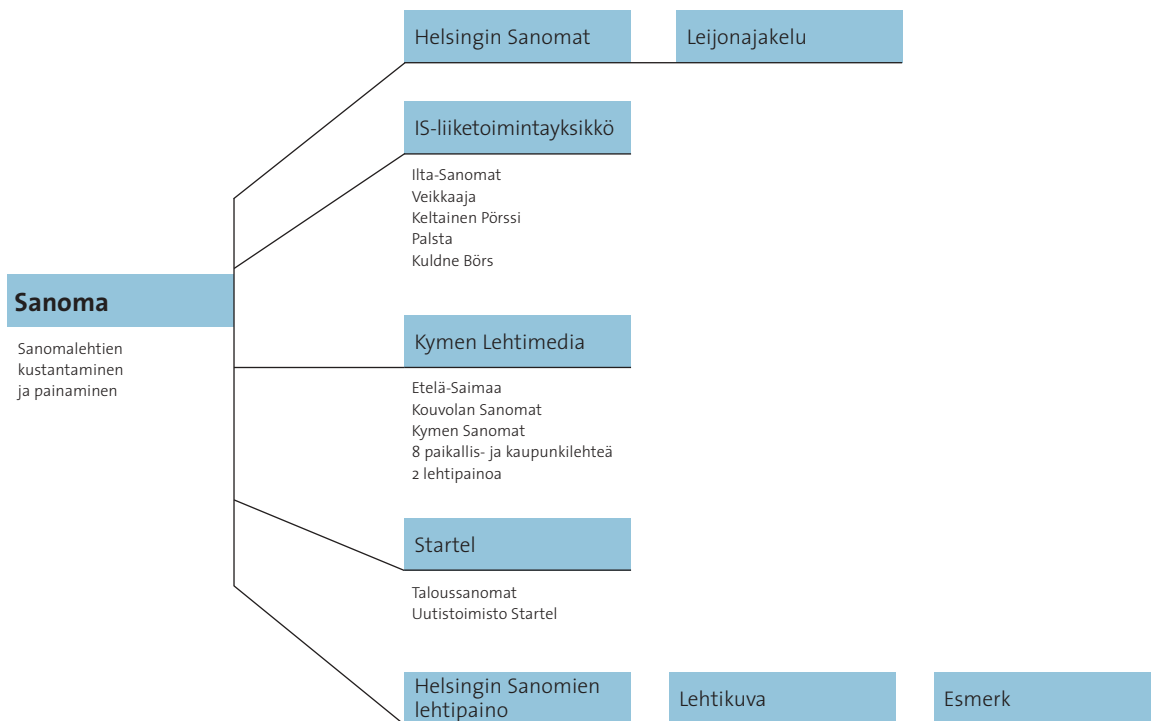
Sanoma

Sanomalehtien kustantaminen ja painaminen

Helsingin Sanomat

Leijonajakelu

IS-liiketoimintayksikkö

Ilta-Sanomat
Veikkaaja
Keltainen Pörssi
Palsta
Kuldne Börs

Kymen Lehtimedia

Etelä-Saimaa
Kouvolan Sanomat
Kymen Sanomat
8 paikallis- ja kaupunkilehteä
2 lehtipainoa

Startel

Taloussanomat
Uutistoimisto Startel

Helsingin Sanomien lehtipaino

Lehtikuva

Esmerk